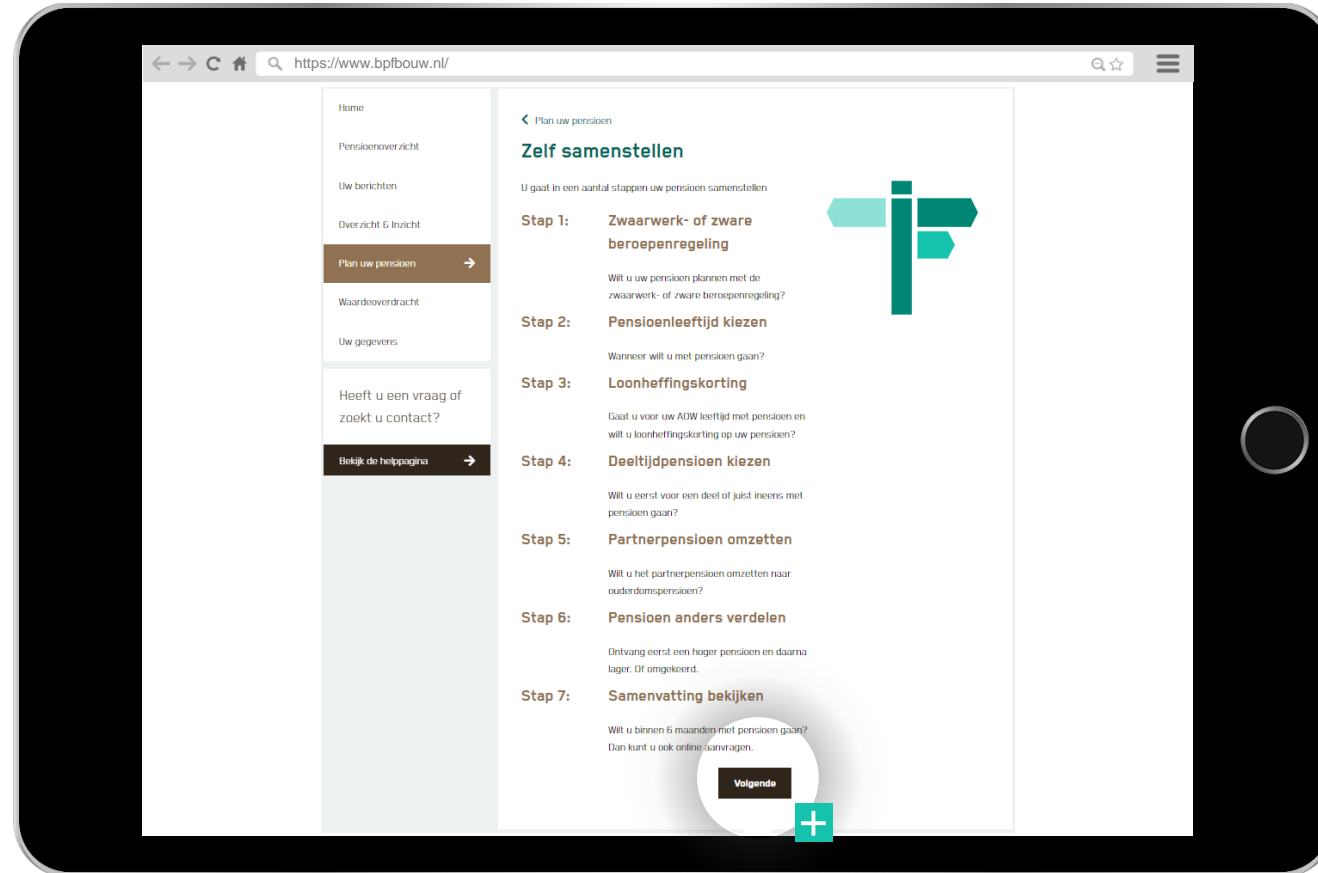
https://www.bpfbouw.nl/

Home
Pensioenoverzicht
Uw berichten
Overzicht & Inzicht
Plan uw pensioen
Waardeoverdracht
Uw gegevens

Heeft u een vraag of zoekt u contact?

Bekijk de helppagina

Plan uw pensioen

Zelf samenstellen

U gaat in een aantal stappen uw pensioen samenstellen

Stap 1: Zwaarwerk- of zware beroepenregeling

Wilt u uw pensioen plannen met de zwaarwerk- of zware beroepenregeling?

Stap 2: Pensioenleeftijd kiezen

Wanneer wilt u met pensioen gaan?

Stap 3: Loonheffingskorting

Gaat u voor uw AOW leeftijd met pensioen en wilt u loonheffingskorting op uw pensioen?

Stap 4: Deeltijdpensioen kiezen

Wilt u eerst voor een deel of juist ineens met pensioen gaan?

Stap 5: Partnerpensioen omzetten

Wilt u het partnerpensioen omzetten naar ouderdomspensioen?

Stap 6: Pensioen anders verdelen

Ontvang eerst een hoger pensioen en daarna lager. Of omgekeerd.

Stap 7: Samenvatting bekijken

Wilt u binnen 6 maanden met pensioen gaan? Dan kunt u ook online aanvragen.

Volgende